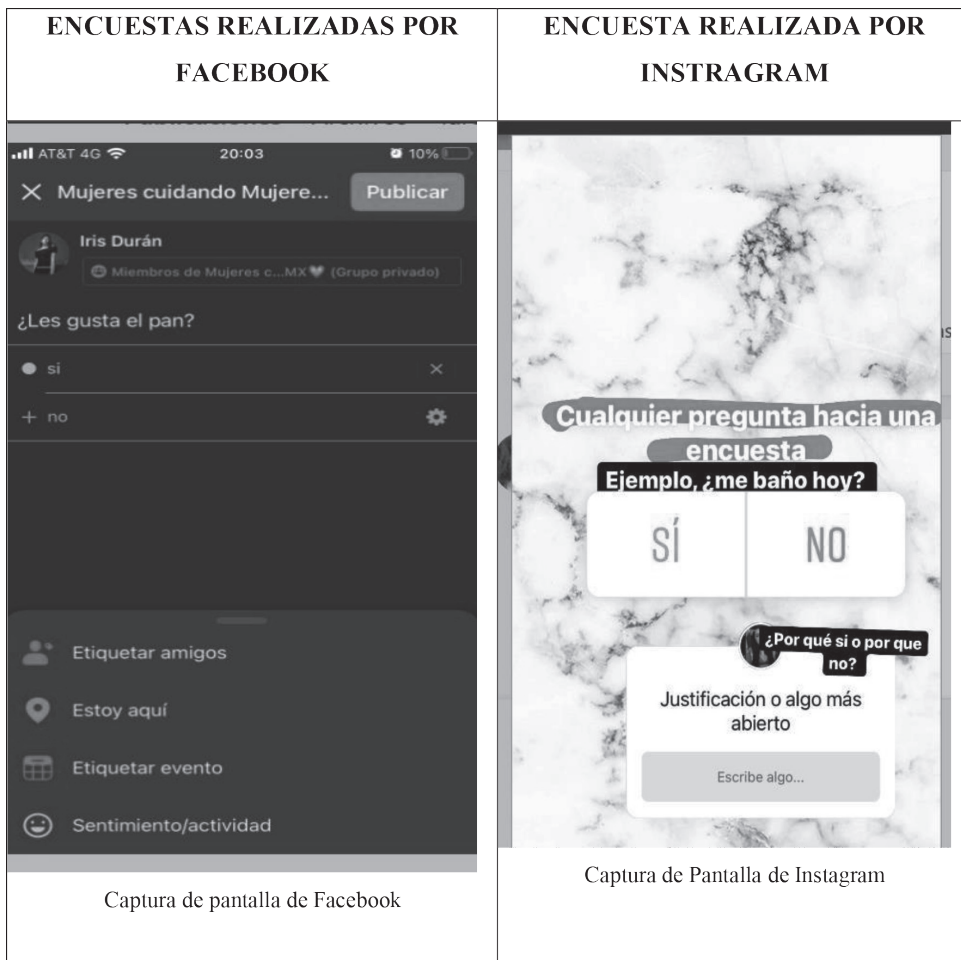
| ENCUESTAS REALIZADAS POR FACEBOOK | ENCUESTA REALIZADA POR INSTAGRAM |
|---|---|
| AT&T 4G 20:03 10% × Mujeres cuidando Mujere... Publicar Iris Durán Miembros de Mujeres c...MX (Grupo privado) ¿Les gusta el pan? sí × + no Etiquetar amigos Estoy aquí Etiquetar evento Sentimiento/actividad | Cualquier pregunta hacia una encuesta Ejemplo, ¿me baño hoy? SÍ NO ¿Por qué si o por que no? Justificación o algo más abierto Escribe algo... |
| Captura de pantalla de Facebook | Captura de Pantalla de Instagram |